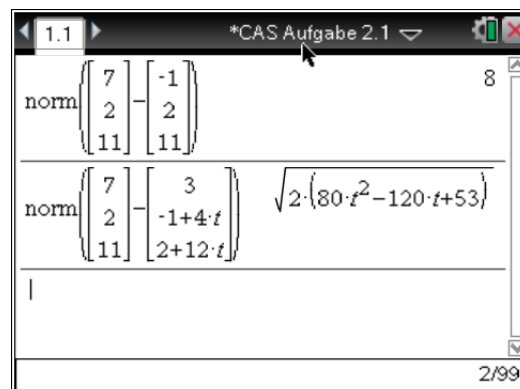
1.1 *CAS Aufgabe 2.1

$\text{norm}\left(\begin{bmatrix}7\\2\\11\end{bmatrix}-\begin{bmatrix}-1\\2\\11\end{bmatrix}\right)$ 8

$\text{norm}\left(\begin{bmatrix}7\\2\\11\end{bmatrix}-\begin{bmatrix}3\\-1+4\cdot t\\2+12\cdot t\end{bmatrix}\right)$ $\sqrt{2\cdot(80\cdot t^2-120\cdot t+53)}$

|

2/99